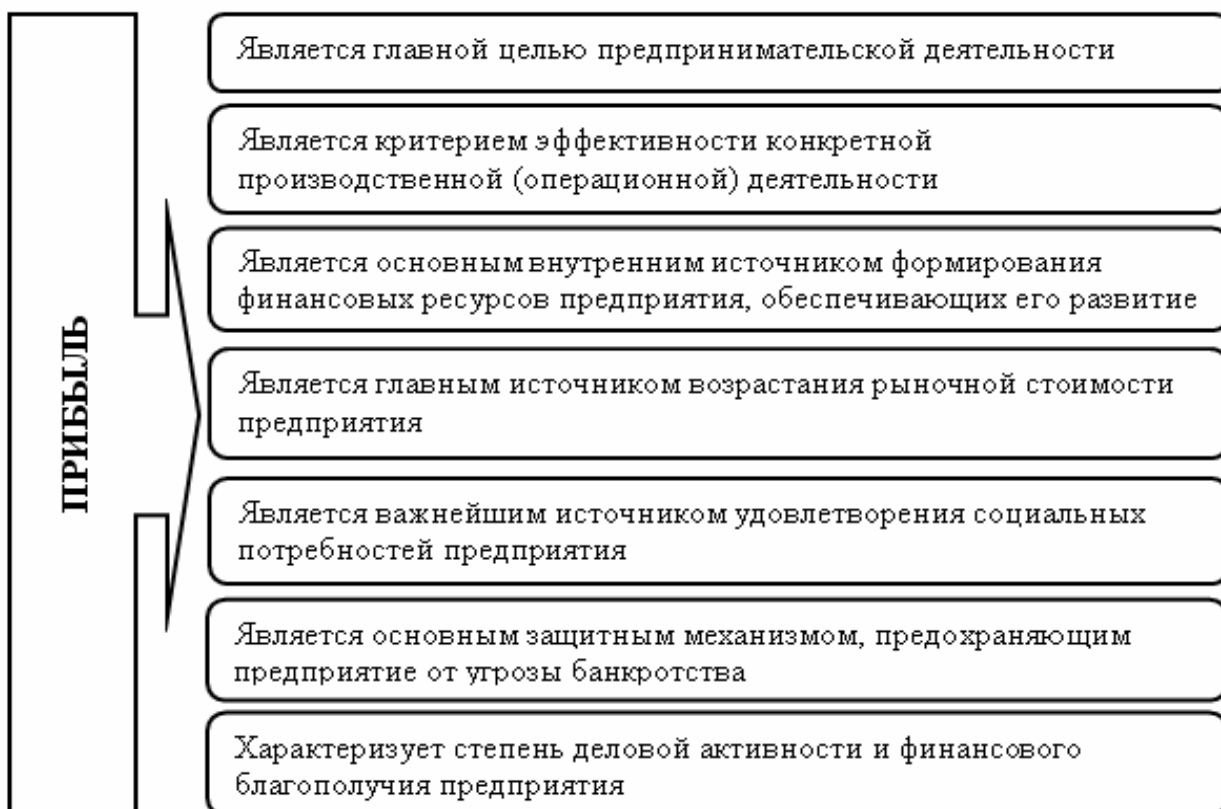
ПРИБЫЛЬ

Является главной целью предпринимательской деятельности

Является критерием эффективности конкретной производственной (операционной) деятельности

Является основным внутренним источником формирования финансовых ресурсов предприятия, обеспечивающих его развитие

Является главным источником возрастания рыночной стоимости предприятия

Является важнейшим источником удовлетворения социальных потребностей предприятия

Является основным защитным механизмом, предохраняющим предприятие от угрозы банкротства

Характеризует степень деловой активности и финансового благополучия предприятия